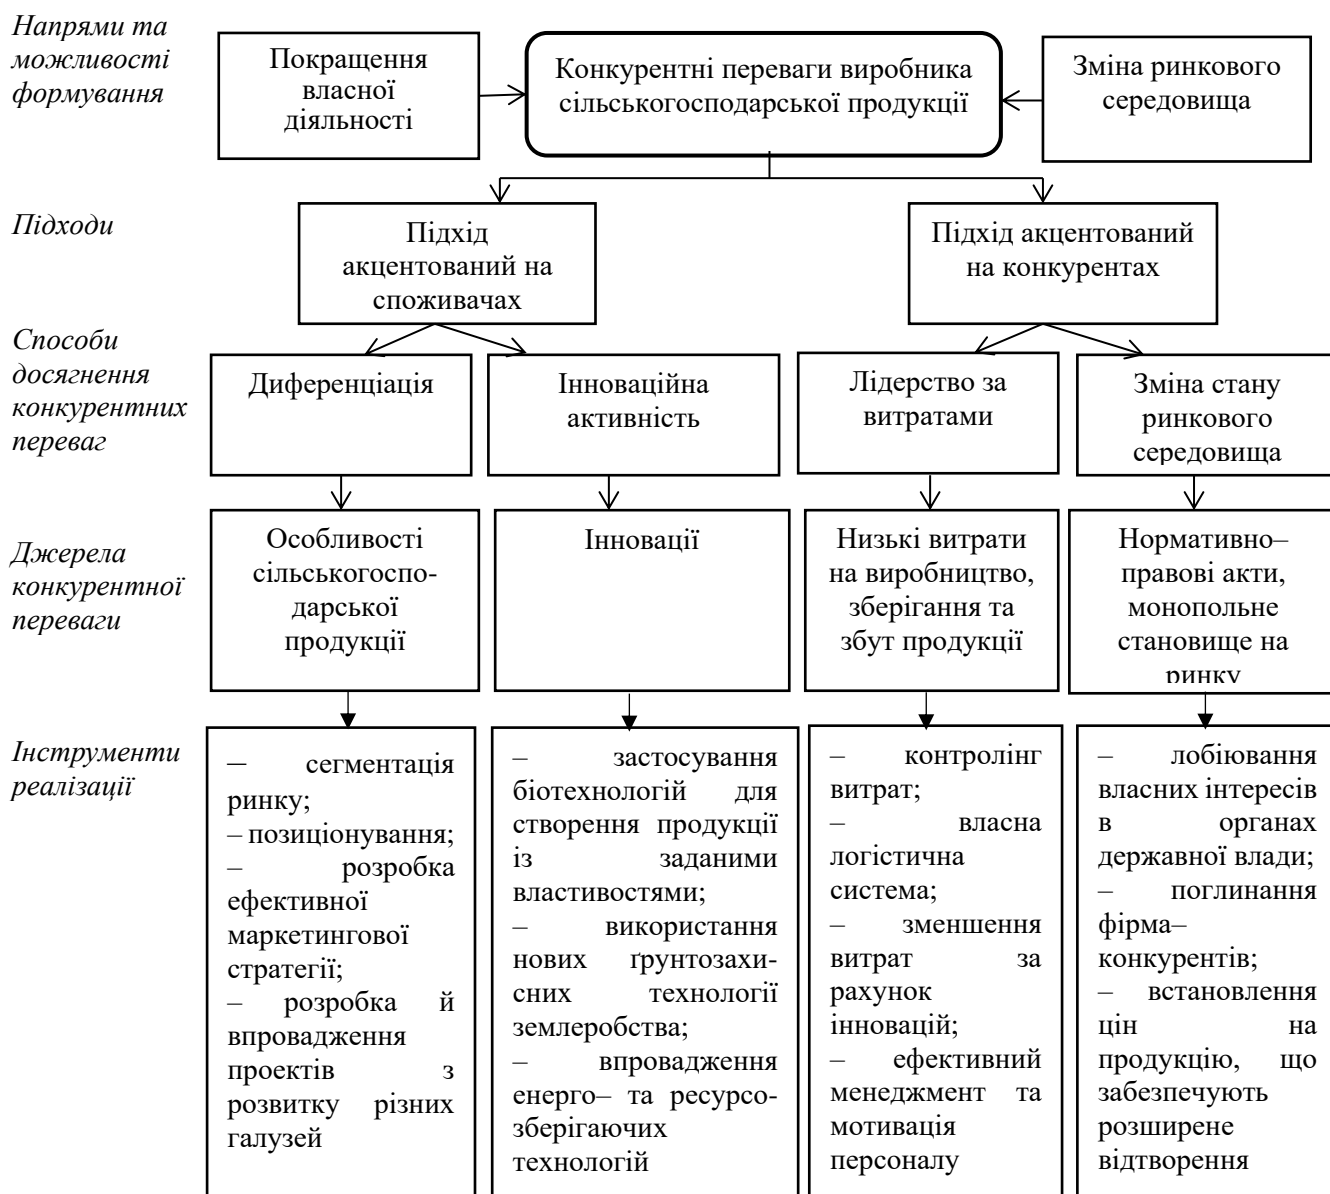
Напрями та можливості формування

Покращення власної діяльності

Конкурентні переваги виробника сільськогосподарської продукції

Зміна ринкового середовища

Підходи

Підхід акцентований на споживачах

Підхід акцентований на конкурентах

Способи досягнення конкурентних переваг

Диференціація

Інноваційна активність

Лідерство за витратами

Зміна стану ринкового середовища

Джерела конкурентної переваги

Особливості сільськогосподарської продукції

Інновації

Низькі витрати на виробництво, зберігання та збут продукції

Нормативно–правові акти, монопольне становище на ринку

Інструменти реалізації

– сегментація ринку;
– позиціонування;
– розробка ефективної маркетингової стратегії;
– розробка й впровадження проектів з розвитку різних галузей

– застосування біотехнологій для створення продукції із заданими властивостями;
– використання нових ґрунтозахисних технології землеробства;
– впровадження енерго– та ресурсозберігаючих технологій

– контролінг витрат;
– власна логістична система;
– зменшення витрат за рахунок інновацій;
– ефективний менеджмент та мотивація персоналу

– лобіювання власних інтересів в органах державної влади;
– поглинання фірма–конкурентів;
– встановлення цін на продукцію, що забезпечують розширене відтворення